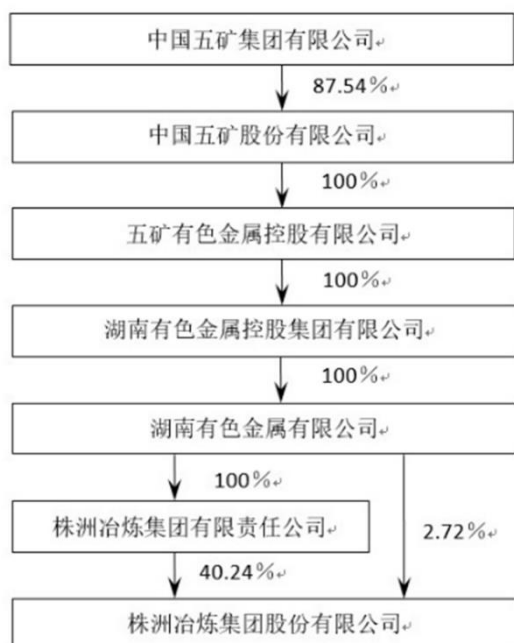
中国五矿集团有限公司

87.54%

中国五矿股份有限公司

100%

五矿有色金属控股有限公司

100%

湖南有色金属控股集团有限公司

100%

湖南有色金属有限公司

100%

株洲冶炼集团有限责任公司

2.72%

40.24%

株洲冶炼集团股份有限公司